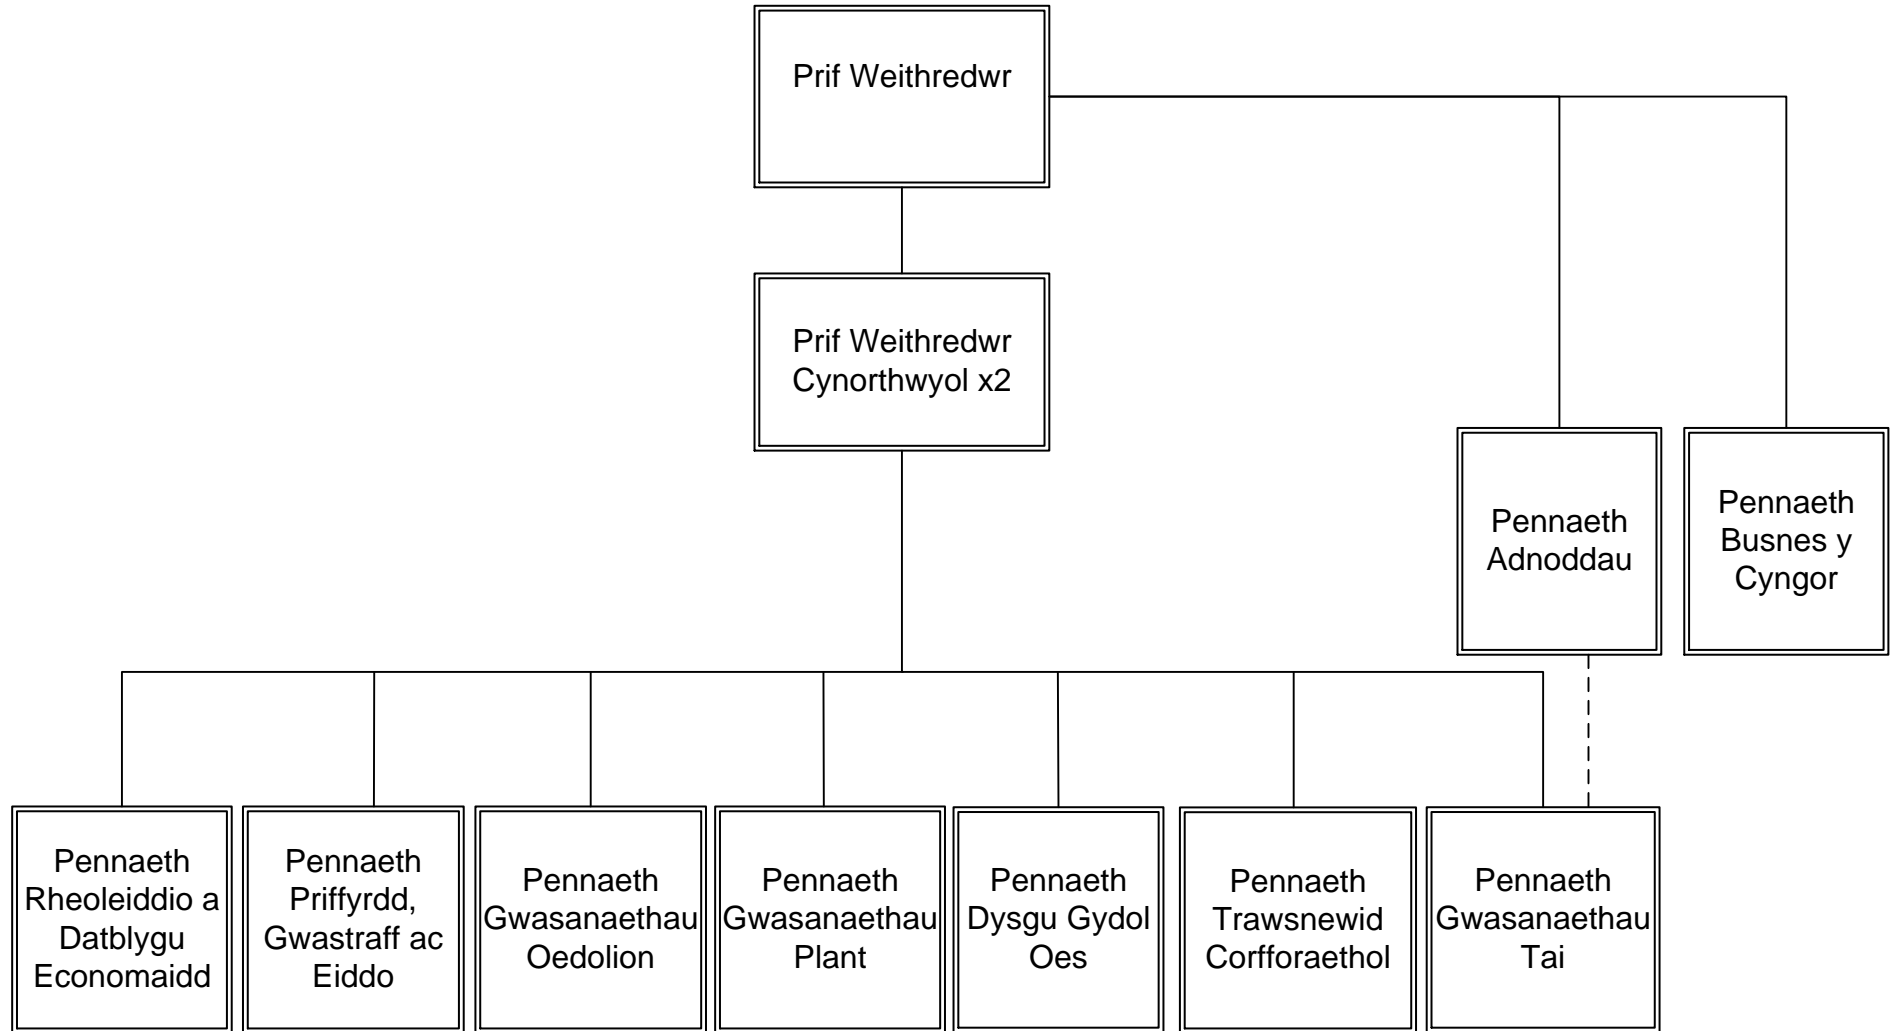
Prif Weithredwr

Prif Weithredwr Cynorthwyol x2

Pennaeth Adnoddau

Pennaeth Busnes y Cyngor

Pennaeth Rheoleiddio a Datblygu Economaidd

Pennaeth Priffyrdd, Gwastraff ac Eiddo

Pennaeth Gwasanaethau Oedolion

Pennaeth Gwasanaethau Plant

Pennaeth Dysgu Gydol Oes

Pennaeth Trawsnewid Corfforaethol

Pennaeth Gwasanaethau Tai